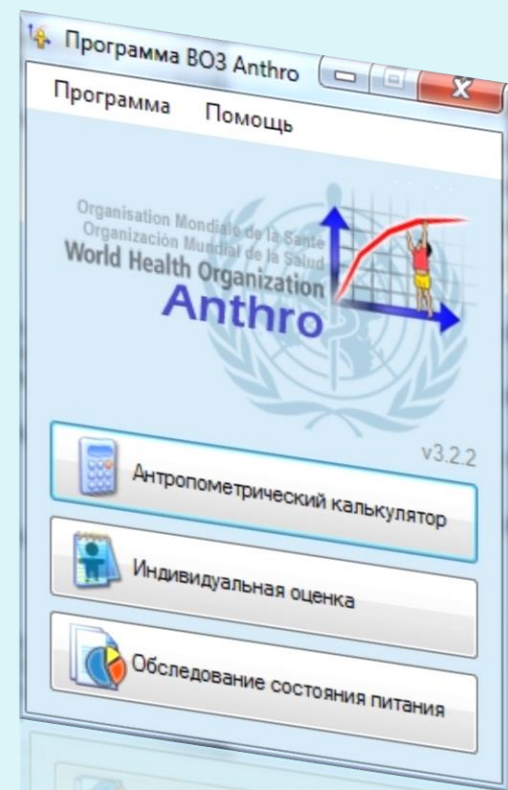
Программа ВОЗ Anthro

Программа Помощь

Organisation Mondiale de la Santé
Organización Mundial de la Salud
World Health Organization
Anthro

v3.2.2

Антропометрический калькулятор

Индивидуальная оценка

Обследование состояния питания